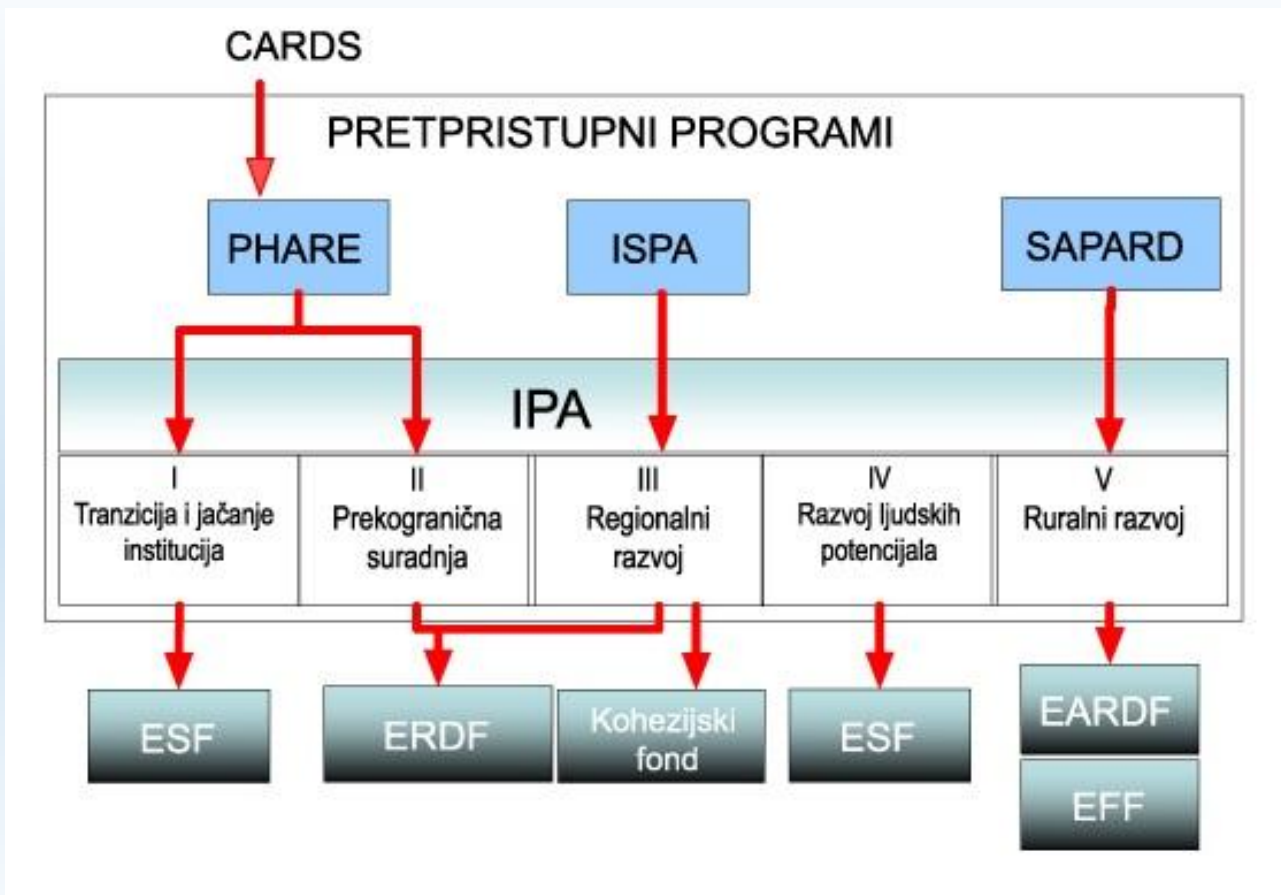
CARDS

PRETPRISTUPNI PROGRAMI

PHARE

ISPA

SAPARD

IPA

I
Tranzicija i jačanje institucija

II
Prekogranična suradnja

III
Regionalni razvoj

IV
Razvoj ljudskih potencijala

V
Ruralni razvoj

ESF

ERDF

Kohezijski fond

ESF

EARDF

EFF